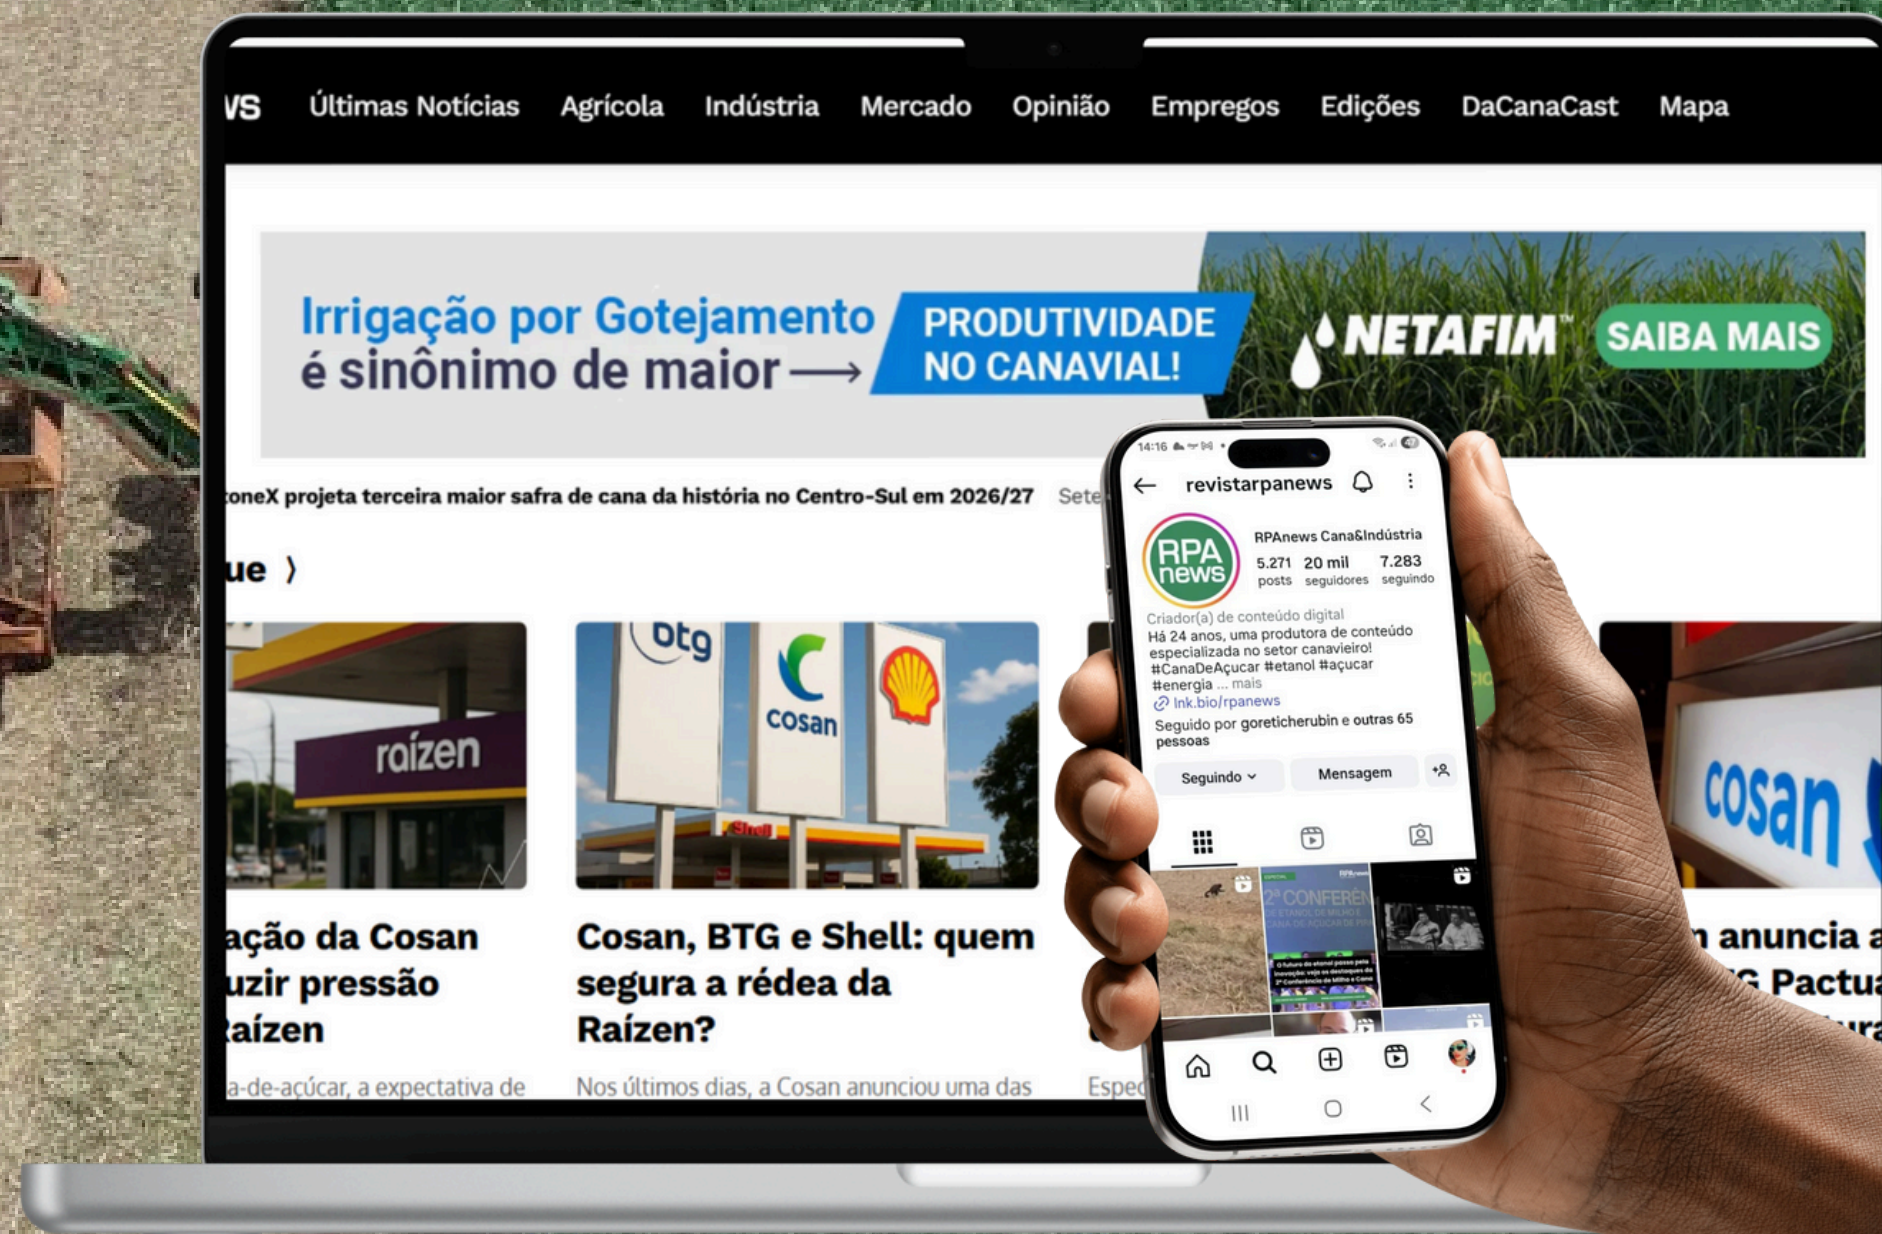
VS Últimas Notícias Agrícola Indústria Mercado Opinião Empregos Edições DaCanaCast Mapa

Irrigação por Gotejamento é sinônimo de maior ⟶ PRODUTIVIDADE NO CANAVIAL! NETAFIM™ SAIBA MAIS

oneX projeta terceira maior safra de cana da história no Centro-Sul em 2026/27 Sete

ue 〉

raízen

btg cosan Shell

ação da Cosan uzir pressão aízen

a-de-açúcar, a expectativa de

Cosan, BTG e Shell: quem segura a rédea da Raízen?

Nos últimos dias, a Cosan anunciou uma das

Espec

cosan

n anuncia a G Pactua

14:16

revistarpanews

RPA news

RPAnews Cana&Indústria

5.271 posts 20 mil seguidores 7.283 seguindo

Criador(a) de conteúdo digital
Há 24 anos, uma produtora de conteúdo especializada no setor canavieiro! #CanaDeAçucar #etanol #açucar #energia ... mais
lnk.bio/rpanews
Seguido por goreticherubin e outras 65 pessoas

Seguindo Mensagem

2ª CONFERÊN